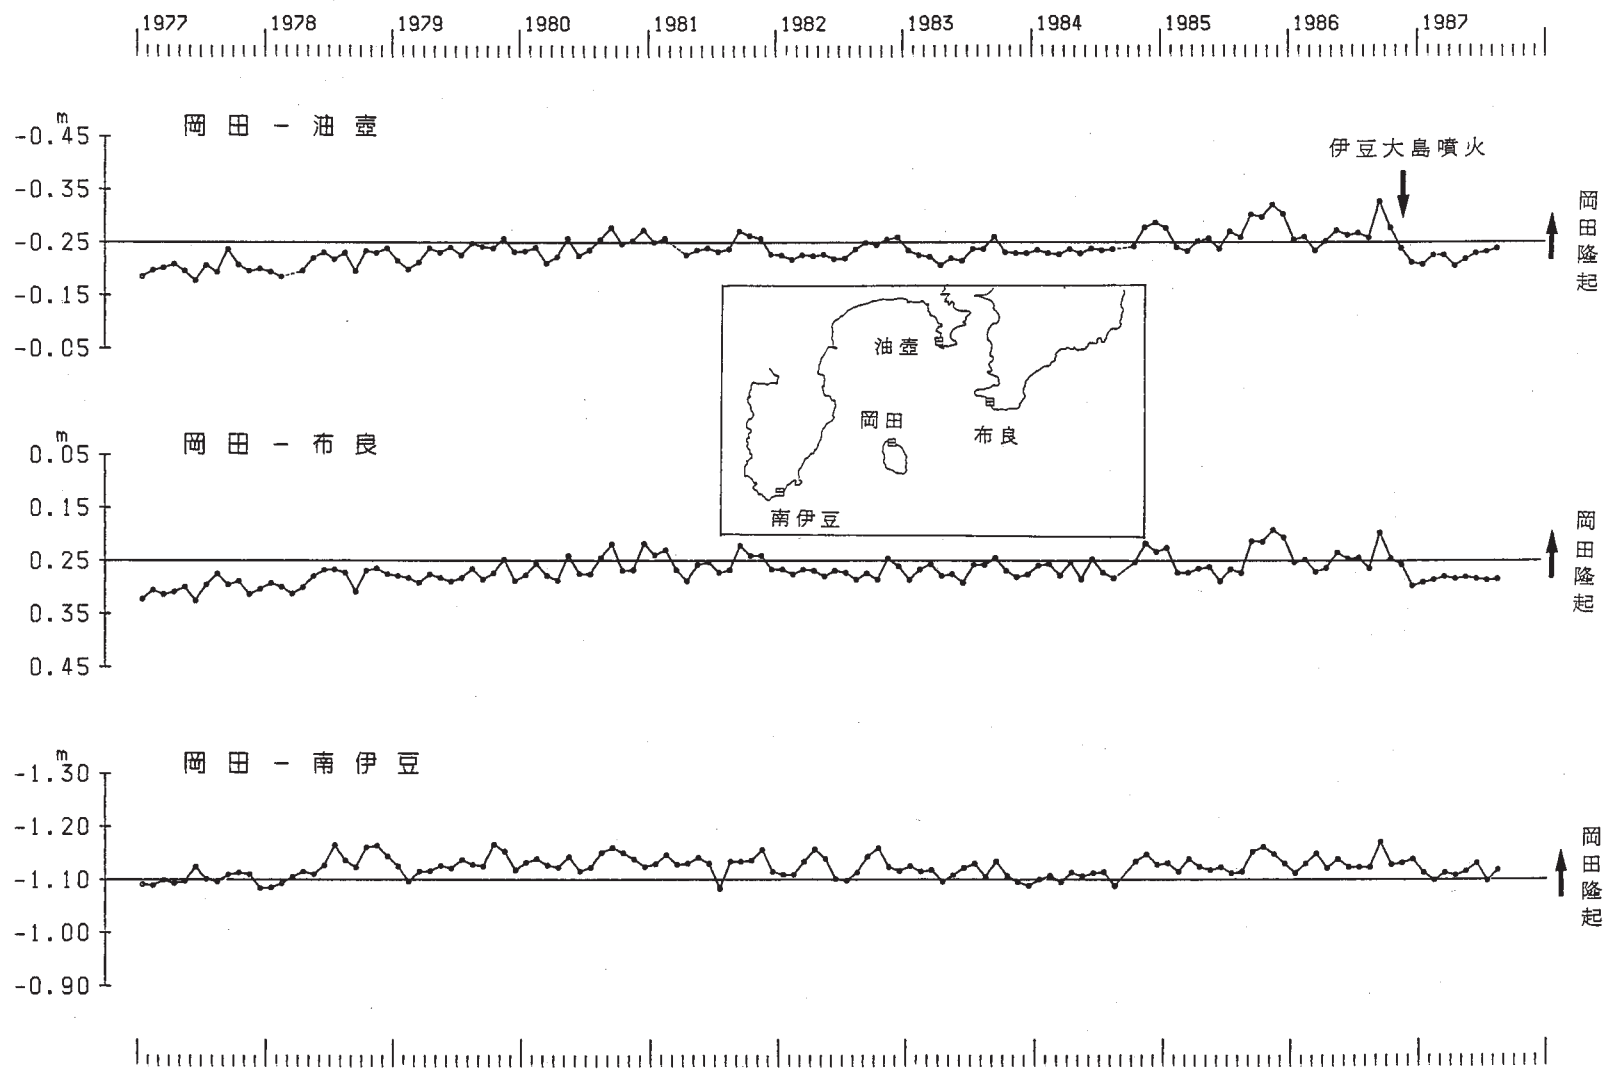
1977 1978 1979 1980 1981 1982 1983 1984 1985 1986 1987

岡田 － 油壺

伊豆大島噴火

-0.45 m
-0.35
-0.25
-0.15
-0.05

岡田隆起

油壺
岡田
布良
南伊豆

岡田 － 布良

0.05 m
0.15
0.25
0.35
0.45

岡田隆起

岡田 － 南伊豆

-1.30 m
-1.20
-1.10
-1.00
-0.90

岡田隆起